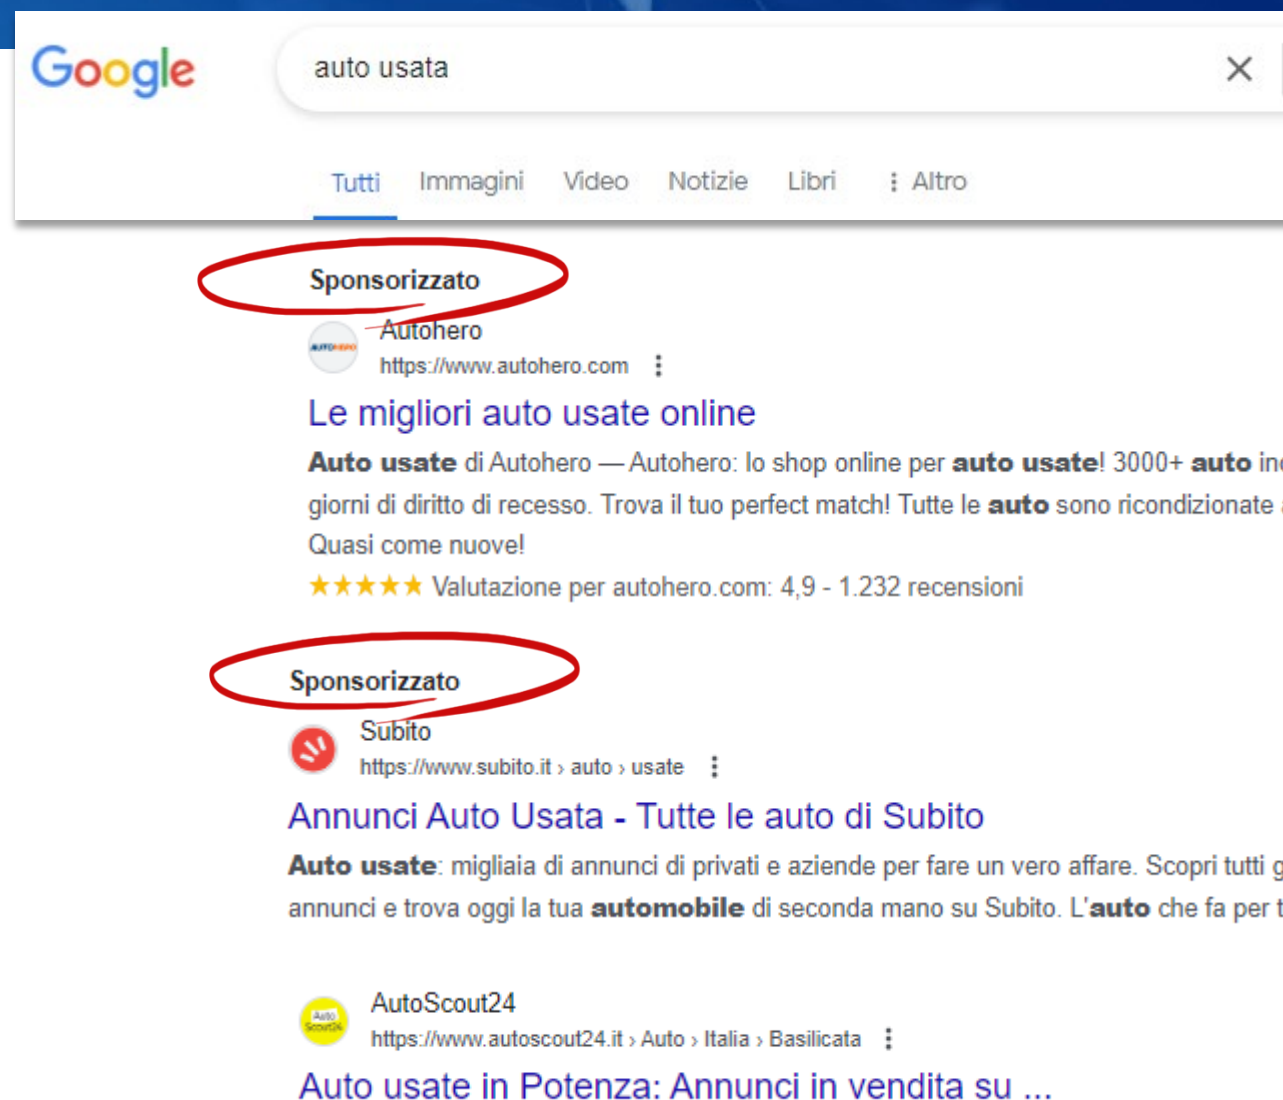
Google

auto usata

Tutti Immagini Video Notizie Libri ⋮ Altro

Sponsorizzato

Autohero
https://www.autohero.com

Le migliori auto usate online

**Auto usate** di Autohero — Autohero: lo shop online per **auto usate**! 3000+ **auto** in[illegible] giorni di diritto di recesso. Trova il tuo perfect match! Tutte le **auto** sono ricondizionate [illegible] Quasi come nuove!

★★★★★ Valutazione per autohero.com: 4,9 - 1.232 recensioni

Sponsorizzato

Subito
https://www.subito.it › auto › usate

Annunci Auto Usata - Tutte le auto di Subito

**Auto usate**: migliaia di annunci di privati e aziende per fare un vero affare. Scopri tutti g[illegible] annunci e trova oggi la tua **automobile** di seconda mano su Subito. L'**auto** che fa per t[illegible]

AutoScout24
https://www.autoscout24.it › Auto › Italia › Basilicata

Auto usate in Potenza: Annunci in vendita su ...